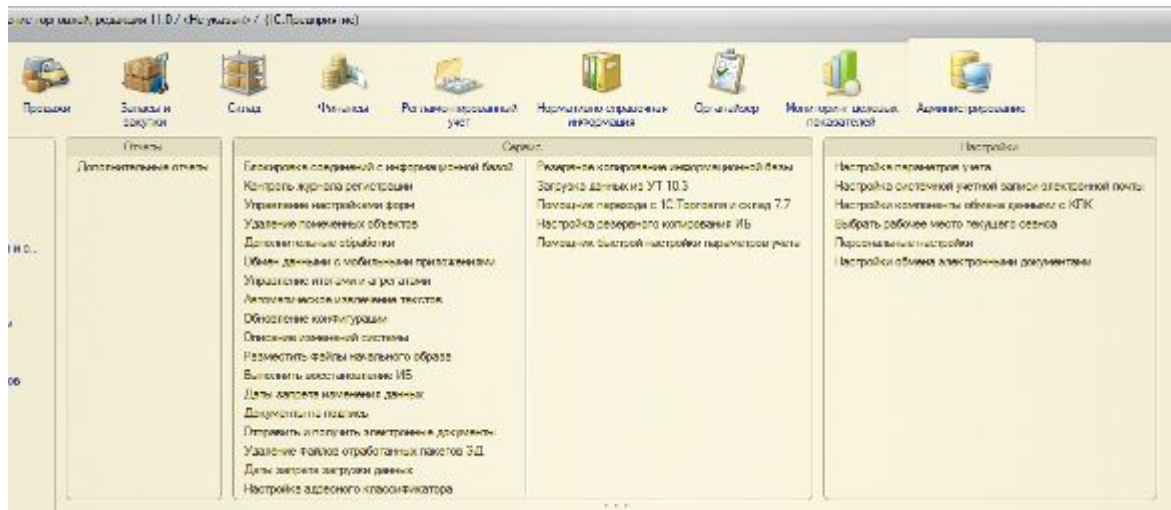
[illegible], редакция 11.0 / <Не указано> / (1С:Предприятие)

Продажи
Запасы и закупки
Склад
Финансы
Регламентированный учет
Нормативно-справочная информация
Органайзер
Мониторинг целевых показателей
Администрирование

Отчеты
Дополнительные отчеты

Сервис
Блокировка соединений с информационной базой
Контроль журнала регистрации
Управление настройками форм
Удаление помеченных объектов
Дополнительные обработки
Обмен данными с мобильными приложениями
Управление итогами и агрегатами
Автоматическое извлечение текстов
Обновление конфигурации
Описание изменений системы
Разместить файлы начального образа
Выполнить восстановление ИБ
Даты запрета изменения данных
Документы на подпись
Отправить и получить электронные документы
Удаление файлов отработанных пакетов 3.Д
Даты запрета загрузки данных
Настройка адресного классификатора
Резервное копирование информационной базы
Загрузка данных из УТ 10.3
Помощник перехода с 1С:Торговля и склад 7.7
Настройка резервного копирования ИБ
Помощник быстрой настройки параметров учета

Настройки
Настройка параметров учета
Настройка системной учетной записи электронной почты
Настройка компоненты обмена данными с КПК
Выбрать рабочее место текущего сеанса
Персональные настройки
Настройки обмена электронными документами

ив..
ов